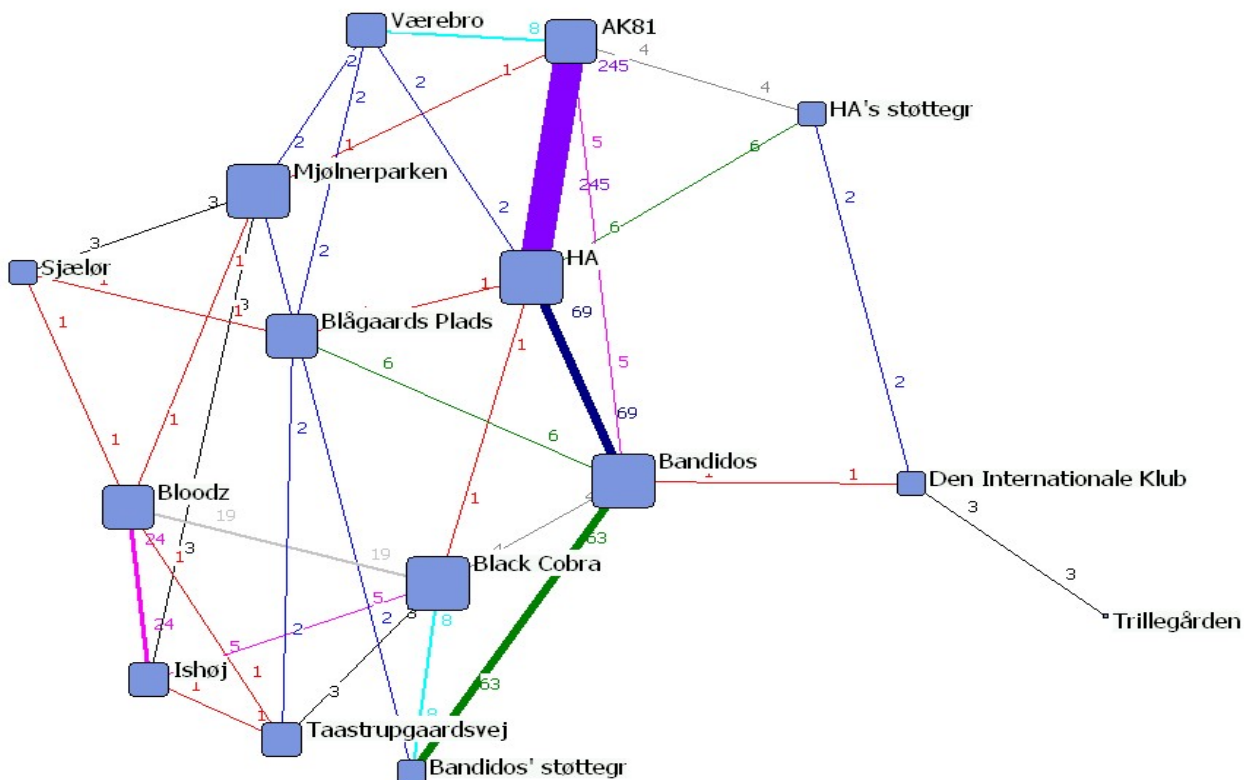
Værebro
8
AK81
4
245
4
HA's støttegr
1
2
2
2
2
1
5
6
Mjølnerparken
245
2
3
2
6
2
3
Sjælør
1
1
HA
1
3
1
Blågaards Plads
69
1
1
6
5
2
1
69
6
Bandidos
1
1
Den Internationale Klub
Bloodz
19
1
3
24
1
3
19
63
4
Black Cobra
3
5
24
2
2
8
5
8
Trillegården
1
Ishøj
1
3
63
1
8
Taastrupgaardsvej
Bandidos' støttegr